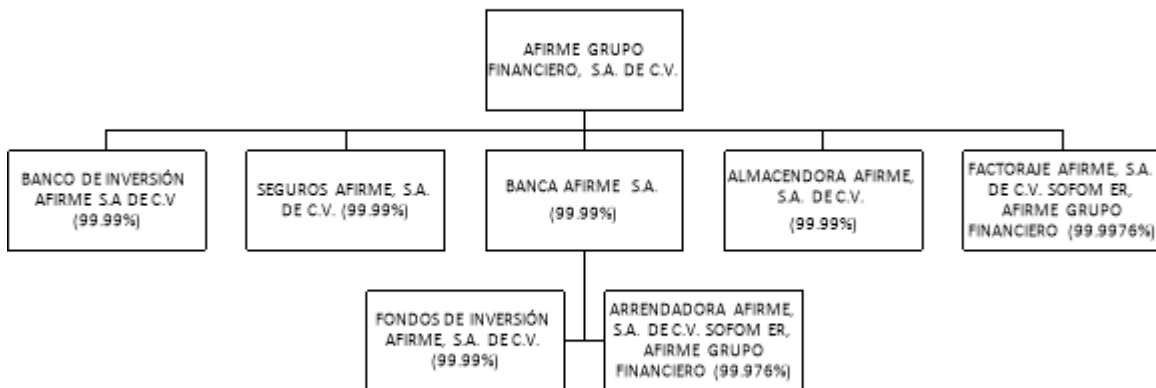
AFIRME GRUPO FINANCIERO, S.A. DE C.V.

BANCO DE INVERSIÓN AFIRME S.A DE C.V (99.99%)

SEGUROS AFIRME, S.A. DE C.V. (99.99%)

BANCA AFIRME S.A. (99.99%)

ALMACENDORA AFIRME, S.A. DE C.V. (99.99%)

FACTORAJE AFIRME, S.A. DE C.V. SOFOM ER, AFIRME GRUPO FINANCIERO (99.9976%)

FONDOS DE INVERSIÓN AFIRME, S.A. DE C.V. (99.99%)

ARRENDADORA AFIRME, S.A. DE C.V. SOFOM ER, AFIRME GRUPO FINANCIERO (99.976%)